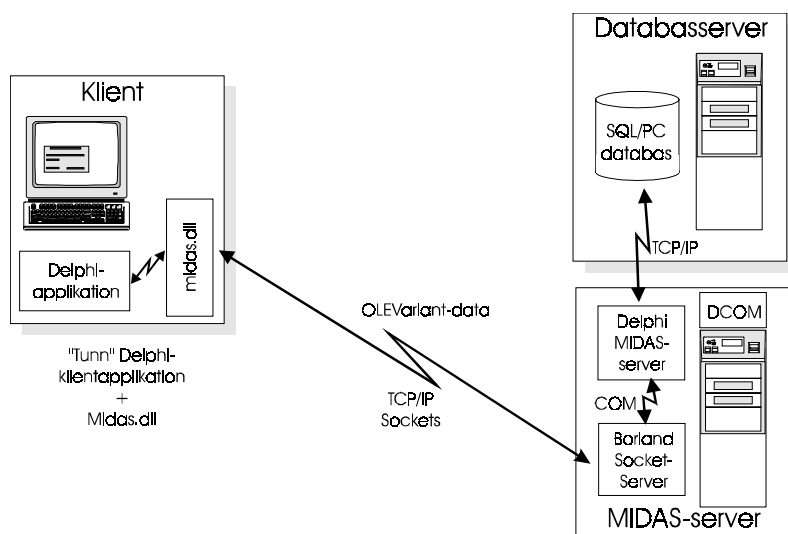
Databasserver

SQL/PC databas

TCP/IP

Klient

Delphi-applikation

midas.dll

"Tunn" Delphi-klientapplikation + Midas.dll

OLEVariant-data

TCP/IP Sockets

Delphi MIDAS-server

DCOM

COM

Borland Socket-Server

MIDAS-server